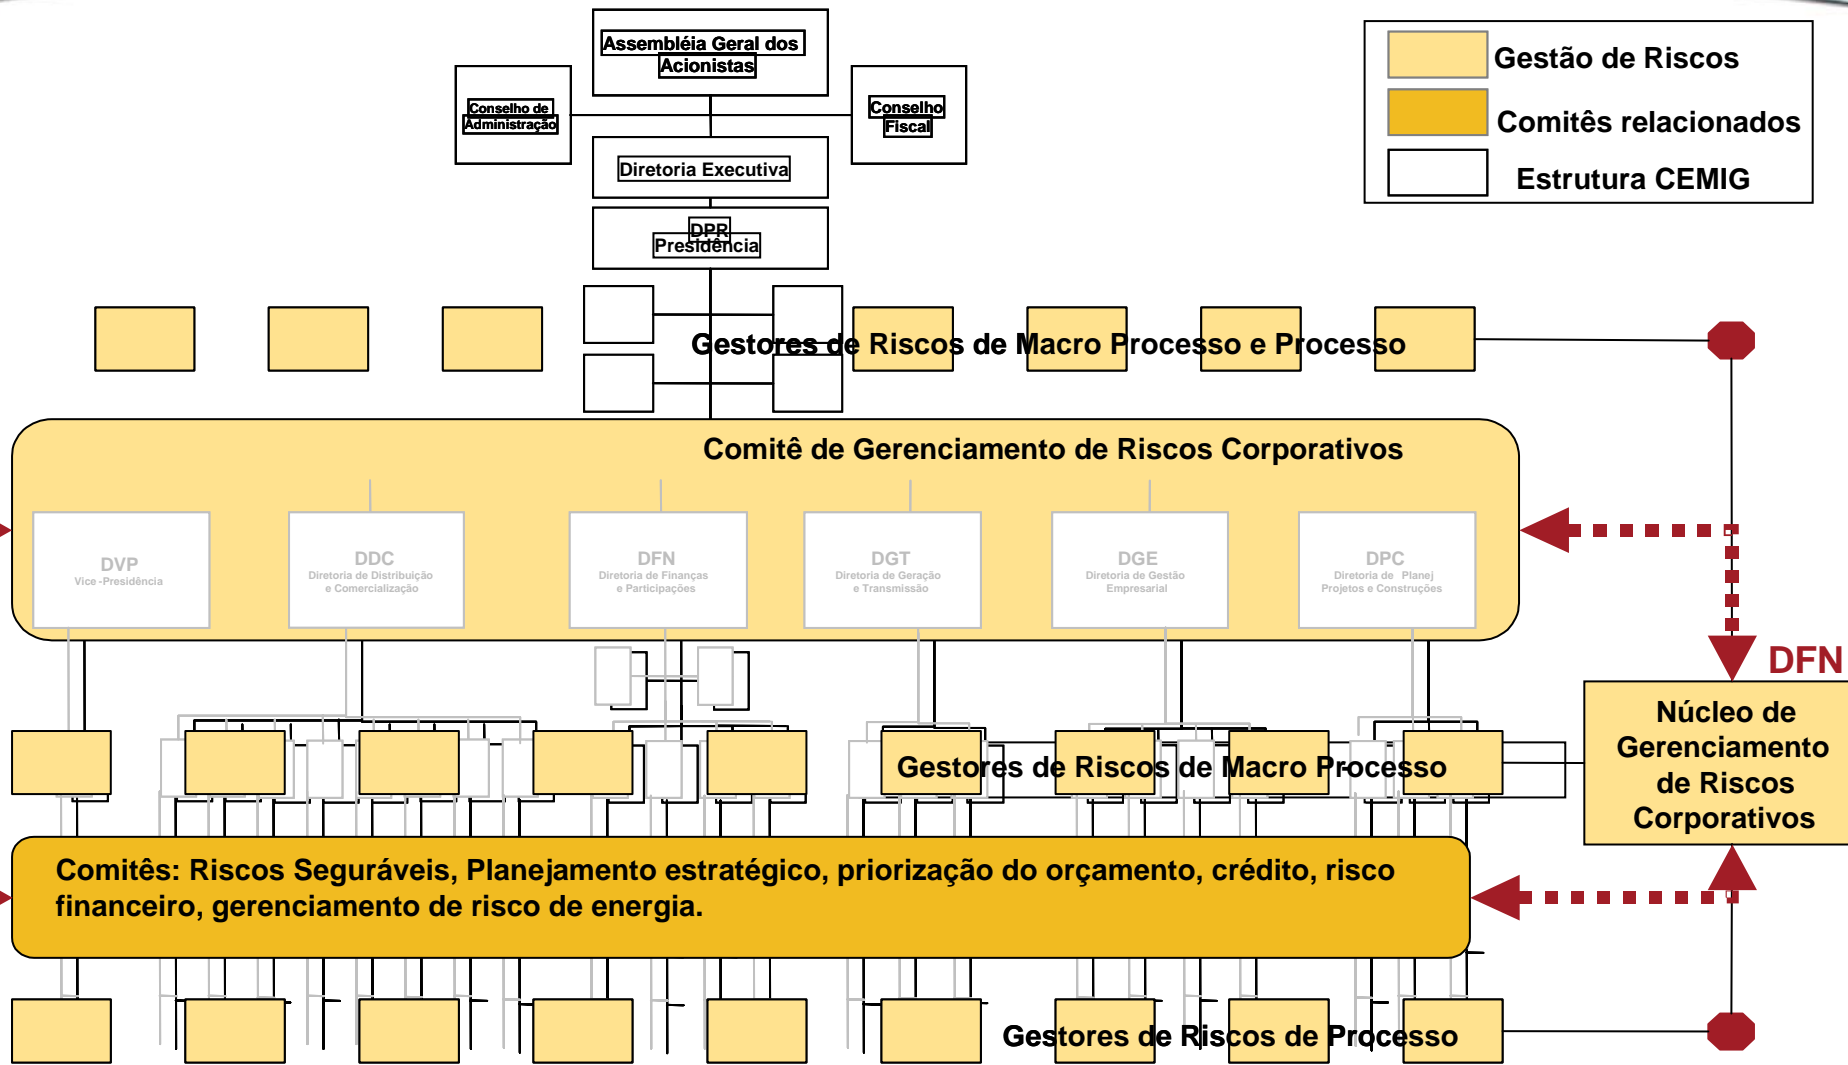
Assembléia Geral dos Acionistas

Conselho de Administração

Conselho Fiscal

Diretoria Executiva

DPR Presidência

Gestão de Riscos

Comitês relacionados

Estrutura CEMIG

Gestores de Riscos de Macro Processo e Processo

Comitê de Gerenciamento de Riscos Corporativos

DVP
Vice-Presidência

DDC
Diretoria de Distribuição e Comercialização

DFN
Diretoria de Finanças e Participações

DGT
Diretoria de Geração e Transmissão

DGE
Diretoria de Gestão Empresarial

DPC
Diretoria de Planej Projetos e Construções

DFN

Núcleo de Gerenciamento de Riscos Corporativos

Gestores de Riscos de Macro Processo

Comitês: Riscos Seguráveis, Planejamento estratégico, priorização do orçamento, crédito, risco financeiro, gerenciamento de risco de energia.

Gestores de Riscos de Processo